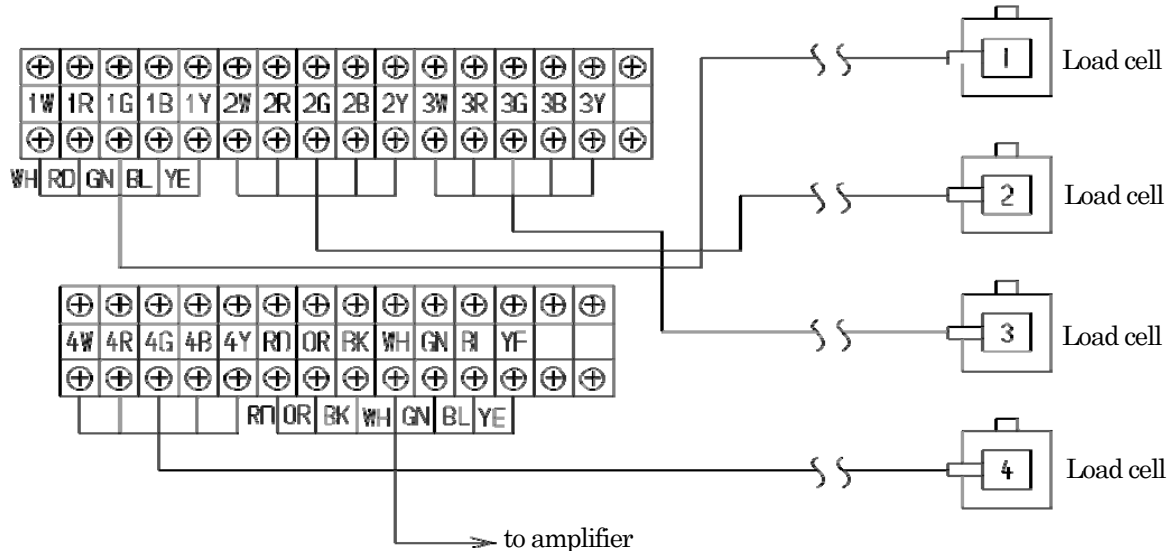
| 1W | 1R | 1G | 1B | 1Y | 2W | 2R | 2G | 2B | 2Y | 3W | 3R | 3G | 3B | 3Y | |
|---|---|---|---|---|---|---|---|---|---|---|---|---|---|---|---|

WH RD GN BL YE

| 4W | 4R | 4G | 4B | 4Y | RD | OR | BK | WH | GN | BL | YE | | |
|---|---|---|---|---|---|---|---|---|---|---|---|---|---|

RD OR BK WH GN BL YE

1 Load cell

2 Load cell

3 Load cell

4 Load cell

to amplifier